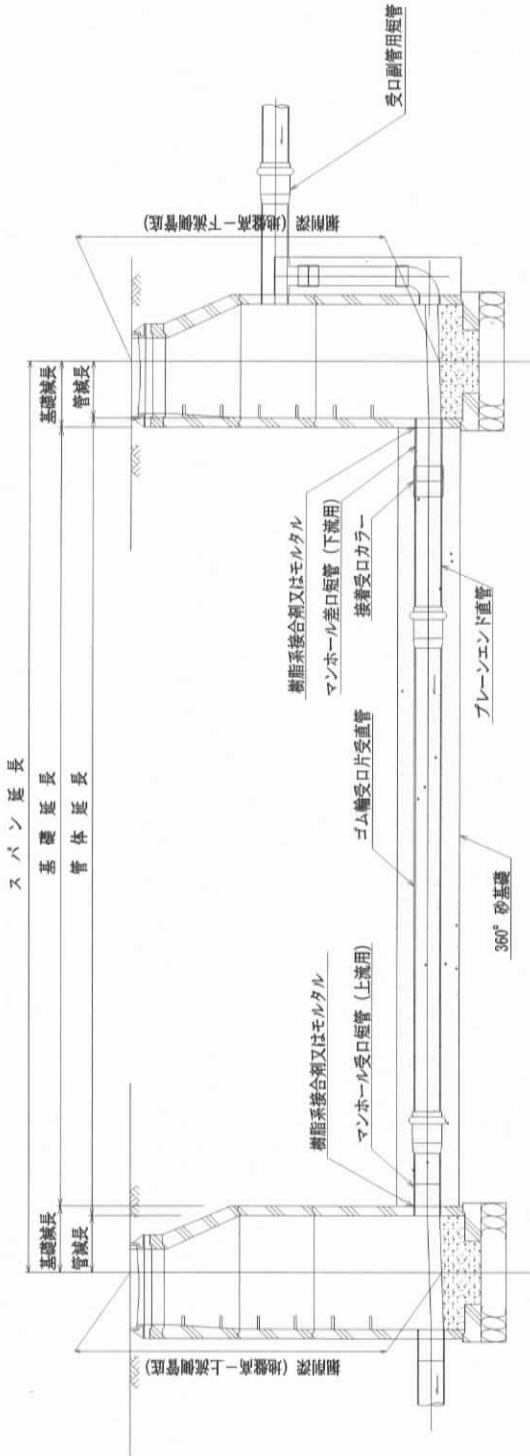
スパン延長

基礎延長

管体延長

基礎減長

管減長

基礎減長

管減長

樹脂系接合剤又はモルタル

マンホール受口短管（上流用）

ゴム輪受口片受直管

樹脂系接合剤又はモルタル

マンホール差口短管（下流用）

接着受口カラー

プレーンエンド直管

360° 砂基礎

受口副管用短管

掘削深（地盤高－上流側管底）

掘削深（地盤高－下流側管底）